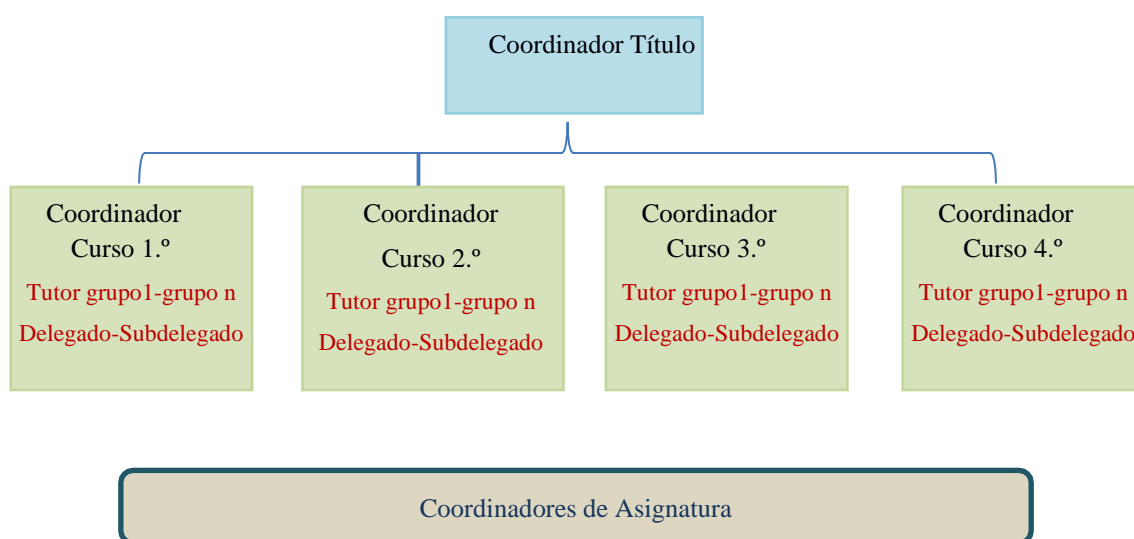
Coordinador Título

Coordinador Curso 1.º
Tutor grupo1-grupo n
Delegado-Subdelegado

Coordinador Curso 2.º
Tutor grupo1-grupo n
Delegado-Subdelegado

Coordinador Curso 3.º
Tutor grupo1-grupo n
Delegado-Subdelegado

Coordinador Curso 4.º
Tutor grupo1-grupo n
Delegado-Subdelegado

Coordinadores de Asignatura